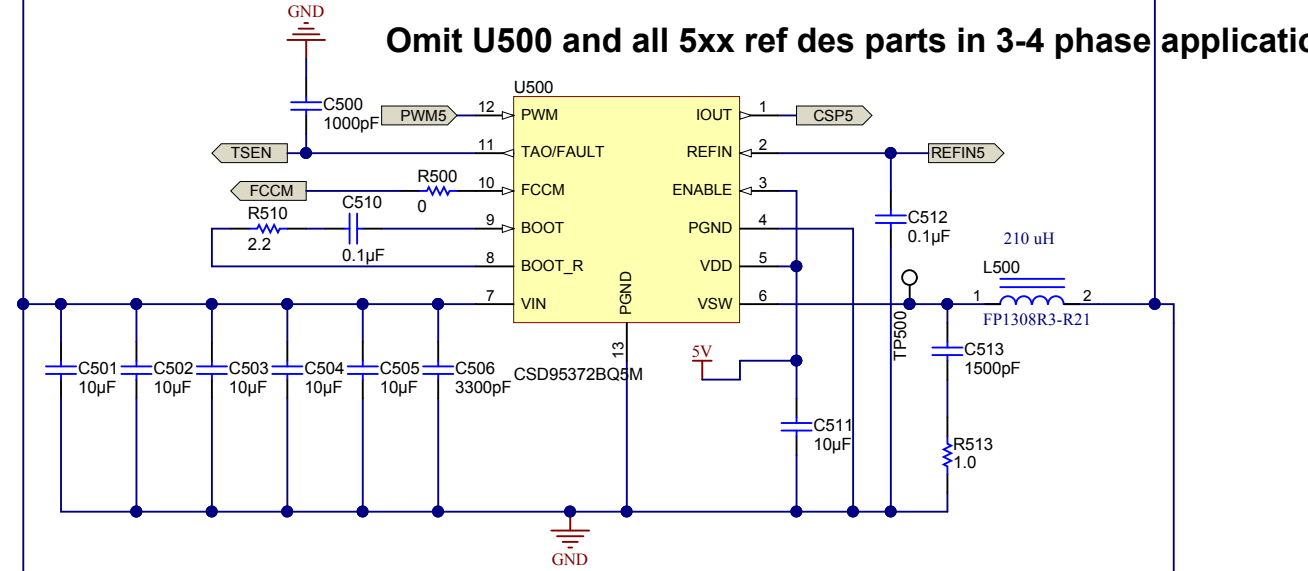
GND

Omit U500 and all 5xx ref des parts in 3-4 phase applicatio

U500

C500
1000pF

PWM5
12 PWM
IOUT 1
CSP5

TSEN
11 TAO/FAULT
REFIN 2
REFIN5

FCCM
R500
0
10 FCCM
ENABLE 3

R510
2.2
C510
0.1µF
9 BOOT
PGND 4

8 BOOT_R
VDD 5

7 VIN
PGND
VSW 6

C512
0.1µF

210 uH
L500
1
2
FP1308R3-R21

TP500

C501
10µF
C502
10µF
C503
10µF
C504
10µF
C505
10µF
C506
3300pF

13
CSD95372BQ5M

5V

C511
10µF

C513
1500pF

R513
1.0

GND